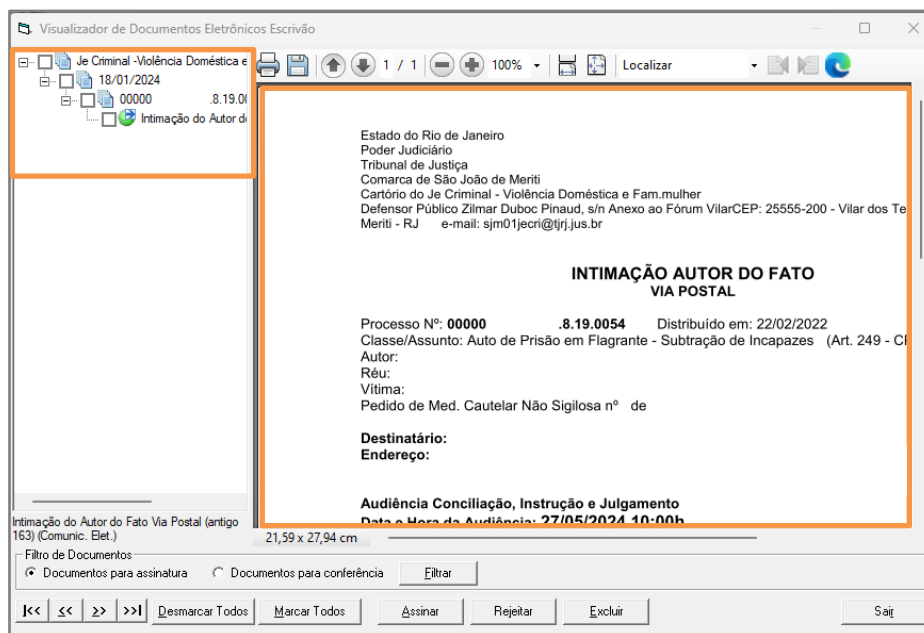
Visualizador de Documentos Eletrônicos Escrivão

Je Criminal -Violência Doméstica e
18/01/2024
00000 .8.19.0
Intimação do Autor d

1 / 1 100% Localizar

Estado do Rio de Janeiro
Poder Judiciário
Tribunal de Justiça
Comarca de São João de Meriti
Cartório do Je Criminal - Violência Doméstica e Fam.mulher
Defensor Público Zilmar Duboc Pinaud, s/n Anexo ao Fórum VilarCEP: 25555-200 - Vilar dos Te
Meriti - RJ e-mail: sjm01jecri@tjrj.jus.br

INTIMAÇÃO AUTOR DO FATO
VIA POSTAL

Processo Nº: **00000 .8.19.0054** Distribuído em: 22/02/2022
Classe/Assunto: Auto de Prisão em Flagrante - Subtração de Incapazes (Art. 249 - C
Autor:
Réu:
Vítima:
Pedido de Med. Cautelar Não Sigilosa nº de

**Destinatário:**
**Endereço:**

**Audiência Conciliação, Instrução e Julgamento**
**Data e Hora da Audiência: 27/05/2024 10:00h**

Intimação do Autor do Fato Via Postal (antigo 163) (Comunic. Elet.)

21,59 x 27,94 cm

Filtro de Documentos
Documentos para assinatura
Documentos para conferência
Filtrar

|<< << >> >>| Desmarcar Todos Marcar Todos Assinar Rejeitar Excluir Sair